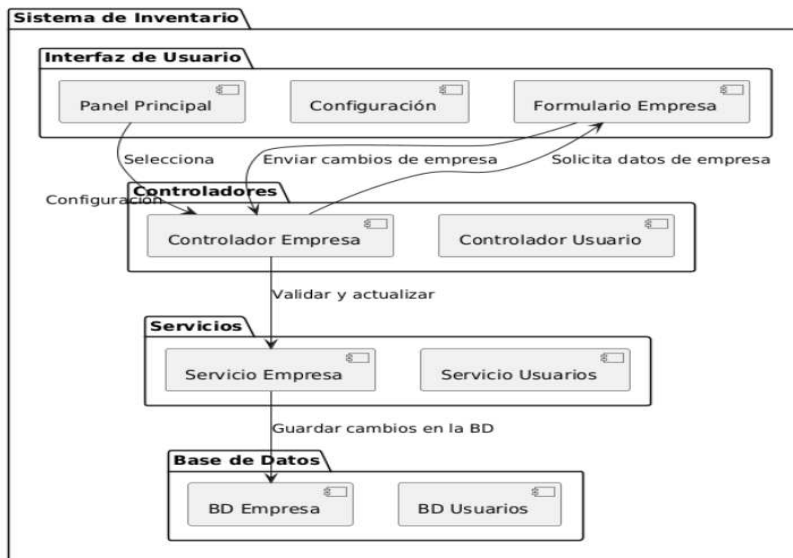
Sistema de Inventario

Interfaz de Usuario

Panel Principal

Configuración

Formulario Empresa

Selecciona Configuración

Enviar cambios de empresa

Solicita datos de empresa

Controladores

Controlador Empresa

Controlador Usuario

Validar y actualizar

Servicios

Servicio Empresa

Servicio Usuarios

Guardar cambios en la BD

Base de Datos

BD Empresa

BD Usuarios